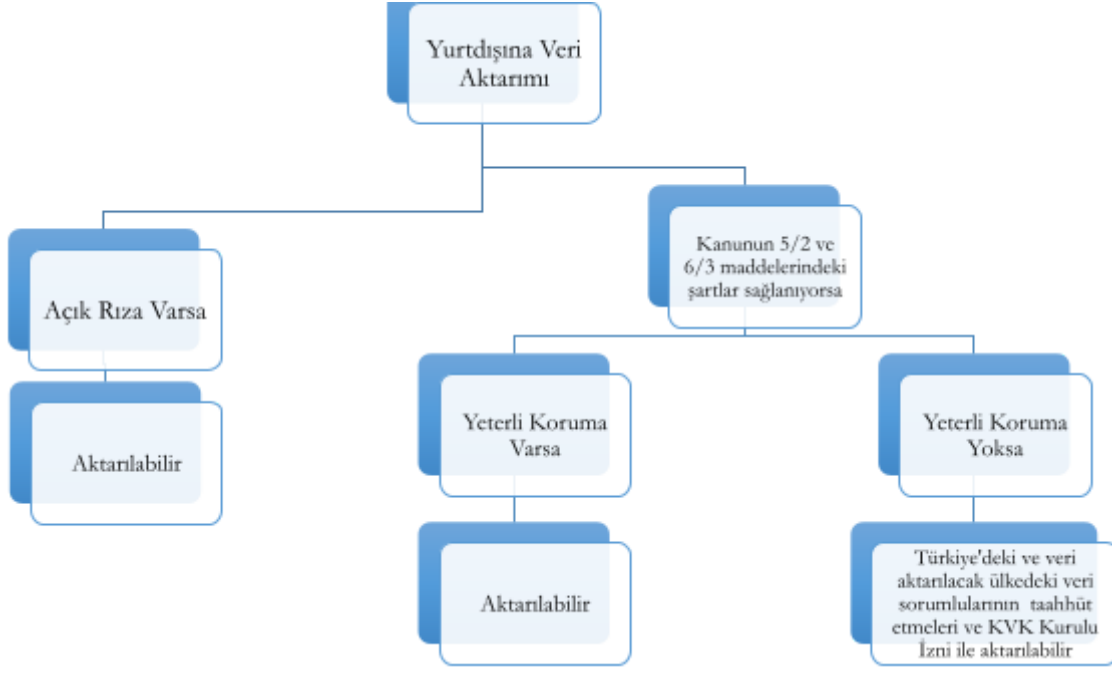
Yurtdışına Veri Aktarımı

Açık Rıza Varsa

Aktarılabilir

Kanunun 5/2 ve 6/3 maddelerindeki şartlar sağlanıyorsa

Yeterli Koruma Varsa

Aktarılabilir

Yeterli Koruma Yoksa

Türkiye'deki ve veri aktarılacak ülkedeki veri sorumlularının taahhüt etmeleri ve KVK Kurulu İzni ile aktarılabilir